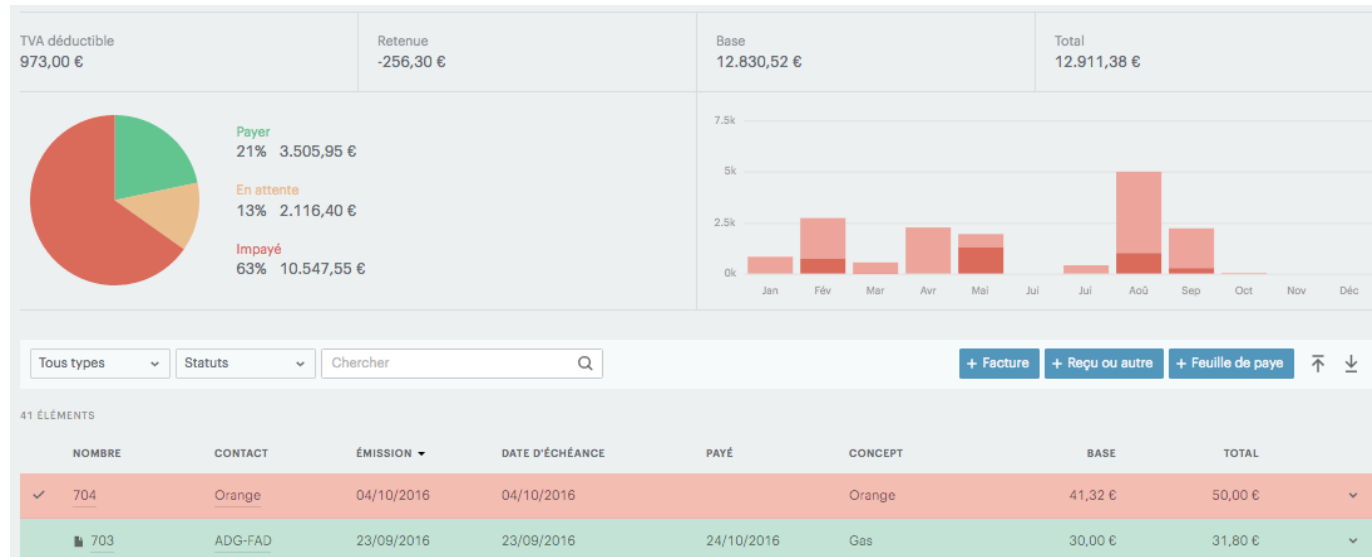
TVA déductible
973,00 €

Retenue
-256,30 €

Base
12.830,52 €

Total
12.911,38 €

Payer
21% 3.505,95 €

En attente
13% 2.116,40 €

Impayé
63% 10.547,55 €

7.5k
5k
2.5k
0k
Jan Fév Mar Avr Mai Jui Jui Aoû Sep Oct Nov Déc

Tous types
Statuts
Chercher
+ Facture
+ Reçu ou autre
+ Feuille de paye

41 ÉLÉMENTS

| | NOMBRE | CONTACT | ÉMISSION | DATE D'ÉCHÉANCE | PAYÉ | CONCEPT | BASE | TOTAL |
|---|---|---|---|---|---|---|---|---|
| | 704 | Orange | 04/10/2016 | 04/10/2016 | | Orange | 41,32 € | 50,00 € |
| | 703 | ADG-FAD | 23/09/2016 | 23/09/2016 | 24/10/2016 | Gas | 30,00 € | 31,80 € |